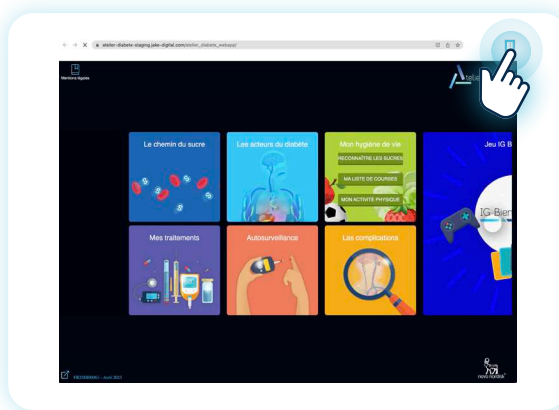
atelier-diabete-staging.jake-digital.com/atelier_diabete_webapp/

Mentions légales

Le chemin du sucre

Les acteurs du diabète

Mon hygiène de vie

RECONNAITRE LES SUCRES

MA LISTE DE COURSES

MON ACTIVITÉ PHYSIQUE

Jeu IG B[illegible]

IG Bien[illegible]

Mes traitements

Autosurveillance

Les complications

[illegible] - Avril 2021

novo nordisk